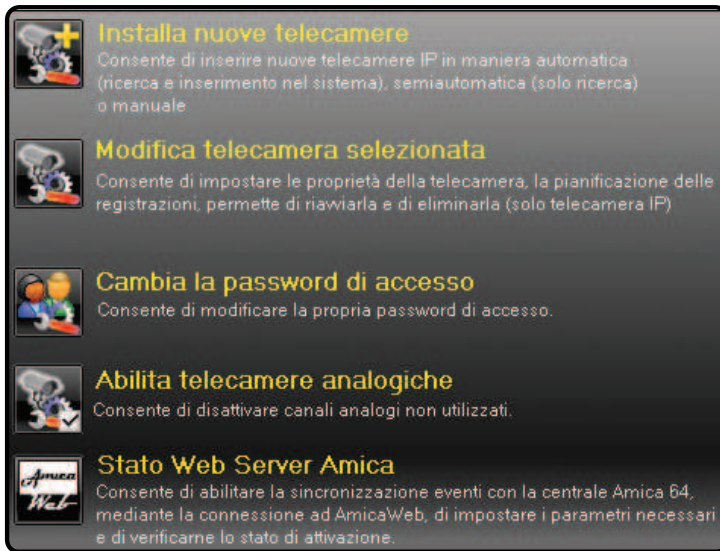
Installa nuove telecamere
Consente di inserire nuove telecamere IP in maniera automatica (ricerca e inserimento nel sistema), semiautomatica (solo ricerca) o manuale

Modifica telecamera selezionata
Consente di impostare le proprietà della telecamera, la pianificazione delle registrazioni, permette di riavviarla e di eliminarla (solo telecamera IP)

Cambia la password di accesso
Consente di modificare la propria password di accesso.

Abilita telecamere analogiche
Consente di disattivare canali analogi non utilizzati.

Amica Web

Stato Web Server Amica
Consente di abilitare la sincronizzazione eventi con la centrale Amica 64, mediante la connessione ad AmicaWeb, di impostare i parametri necessari e di verificarne lo stato di attivazione.